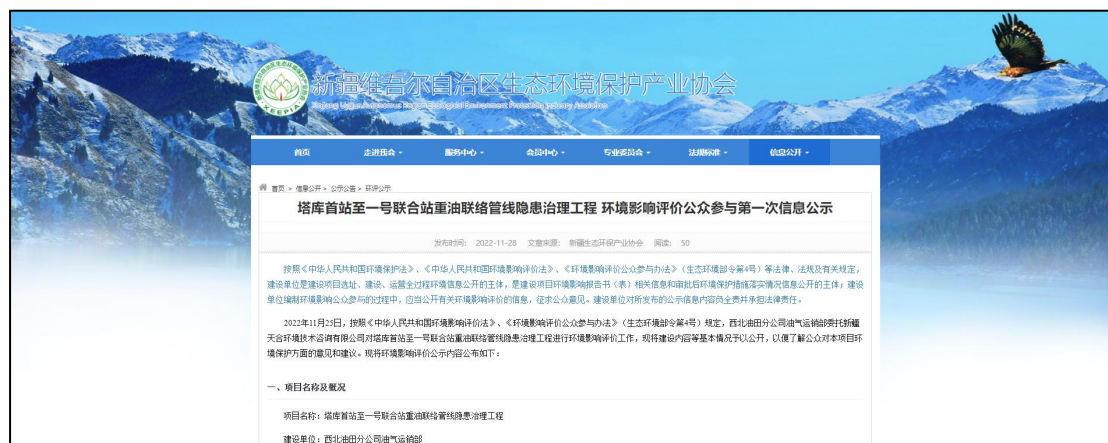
新疆维吾尔自治区生态环境保护产业协会
Xinjiang Uygur Autonomous Region Ecological Environment Protection Industry Association
XEEPIA

首页 走进我会 服务中心 会员中心 专业委员会 法规标准 信息公开

首页 > 信息公开 > 公示公告 > 环评公示

塔库首站至一号联合站重油联络管线隐患治理工程 环境影响评价公众参与第一次信息公示

发布时间：2022-11-28 文章来源：新疆生态环保产业协会 阅读：50

按照《中华人民共和国环境保护法》、《中华人民共和国环境影响评价法》、《环境影响评价公众参与办法》（生态环境部令第4号）等法律、法规及有关规定，建设单位是建设项目选址、建设、运营全过程环境信息公开的主体，是建设项目环境影响报告书（表）相关信息和审批后环境保护措施落实情况信息公开的主体；建设单位编制环境影响公众参与的过程中，应当公开有关环境影响评价的信息，征求公众意见。建设单位对所发布的公示信息内容负全责并承担法律责任。

2022年11月25日，按照《中华人民共和国环境影响评价法》、《环境影响评价公众参与办法》（生态环境部令第4号）规定，西北油田分公司油气运销部委托新疆天合环境技术咨询有限公司对塔库首站至一号联合站重油联络管线隐患治理工程进行环境影响评价工作，现将建设内容等基本情况予以公开，以便了解公众对本项目环境保护方面的意见和建议。现将环境影响评价公示内容公布如下：

一、项目名称及概况

项目名称：塔库首站至一号联合站重油联络管线隐患治理工程

建设单位：西北油田分公司油气运销部